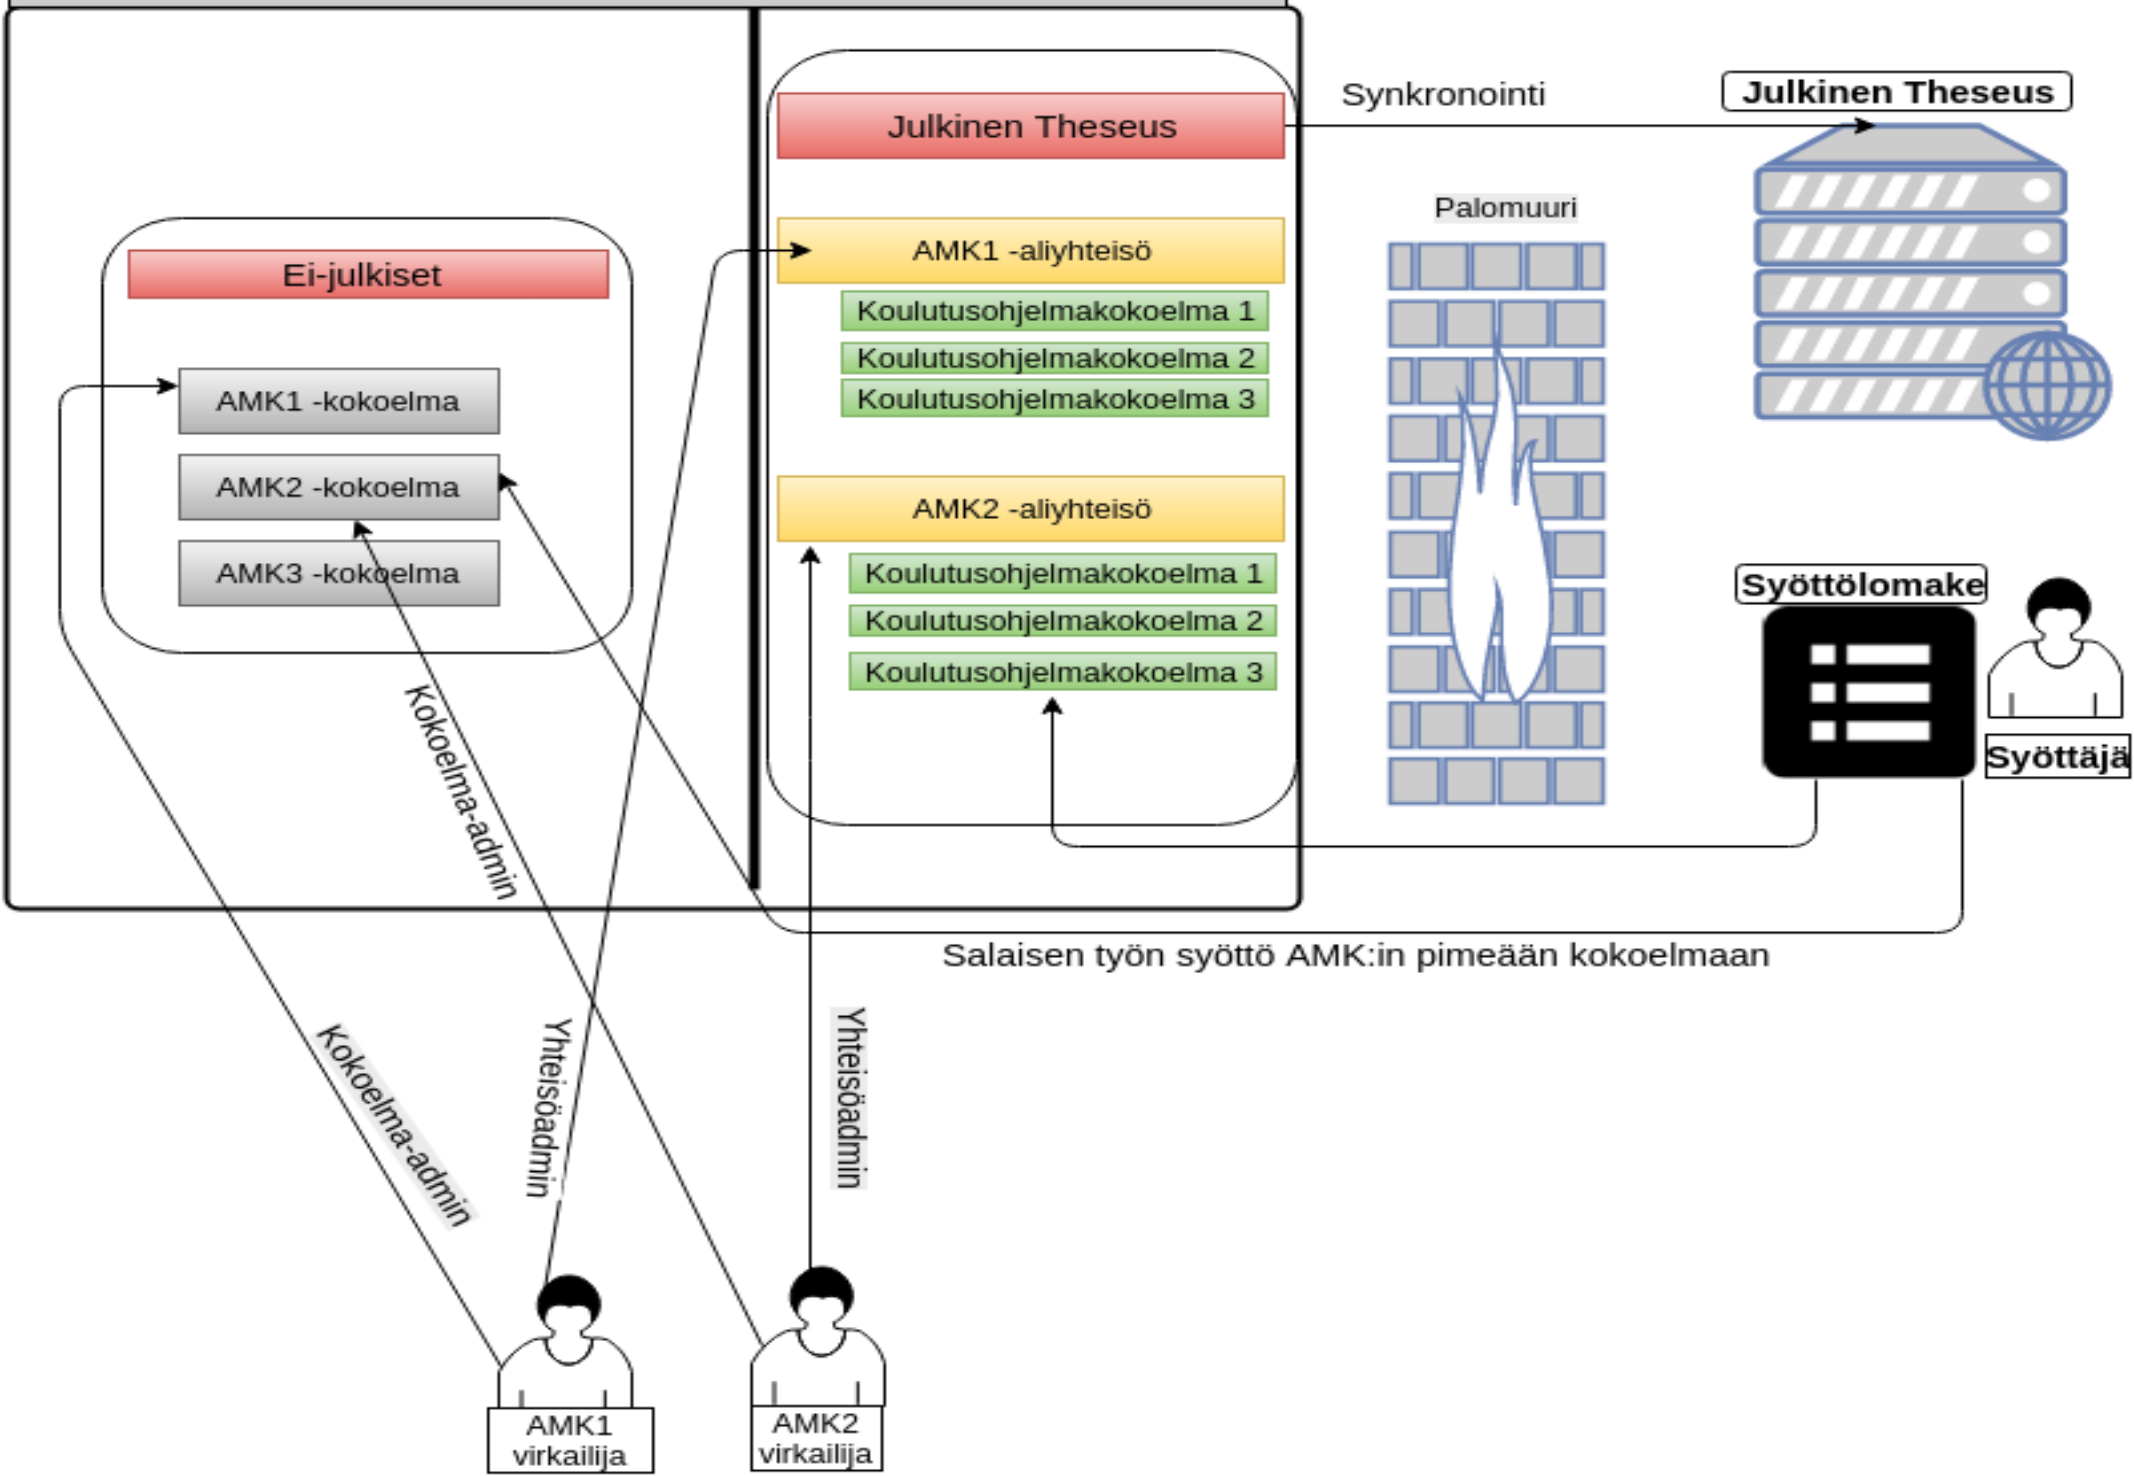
Ei-julkiset

AMK1 -kokoelma

AMK2 -kokoelma

AMK3 -kokoelma

Julkinen Theseus

AMK1 -aliyhteisö

Koulutusohjelmakokoelma 1

Koulutusohjelmakokoelma 2

Koulutusohjelmakokoelma 3

AMK2 -aliyhteisö

Koulutusohjelmakokoelma 1

Koulutusohjelmakokoelma 2

Koulutusohjelmakokoelma 3

Synkronointi

Julkinen Theseus

Palomuuri

Syöttölomake

Syöttäjä

Kokoelma-admin

Salaisen työn syöttö AMK:in pimeään kokoelmaan

Kokoelma-admin

Yhteisöadmin

Yhteisöadmin

AMK1 virkailija

AMK2 virkailija